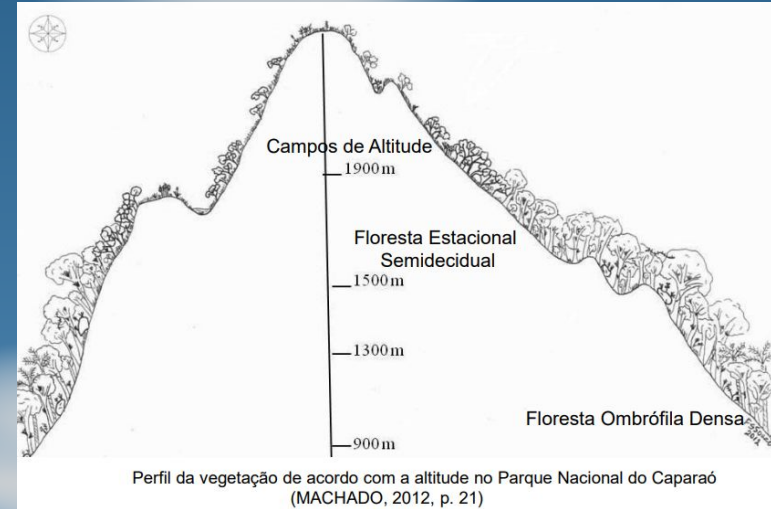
Campos de Altitude
1900 m
Floresta Estacional Semidecidual
1500 m
1300 m
Floresta Ombrófila Densa
900 m

Perfil da vegetação de acordo com a altitude no Parque Nacional do Caparaó (MACHADO, 2012, p. 21)